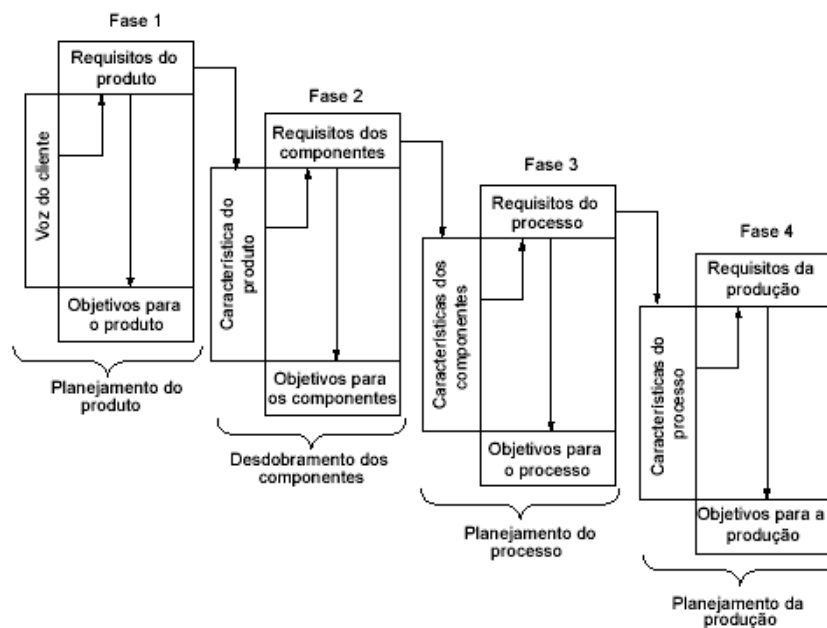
Fase 1

Requisitos do produto

Voz do cliente

Objetivos para o produto

Planejamento do produto

Fase 2

Requisitos dos componentes

Característica do produto

Objetivos para os componentes

Desdobramento dos componentes

Fase 3

Requisitos do processo

Características dos componentes

Objetivos para o processo

Planejamento do processo

Fase 4

Requisitos da produção

Características do processo

Objetivos para a produção

Planejamento da produção